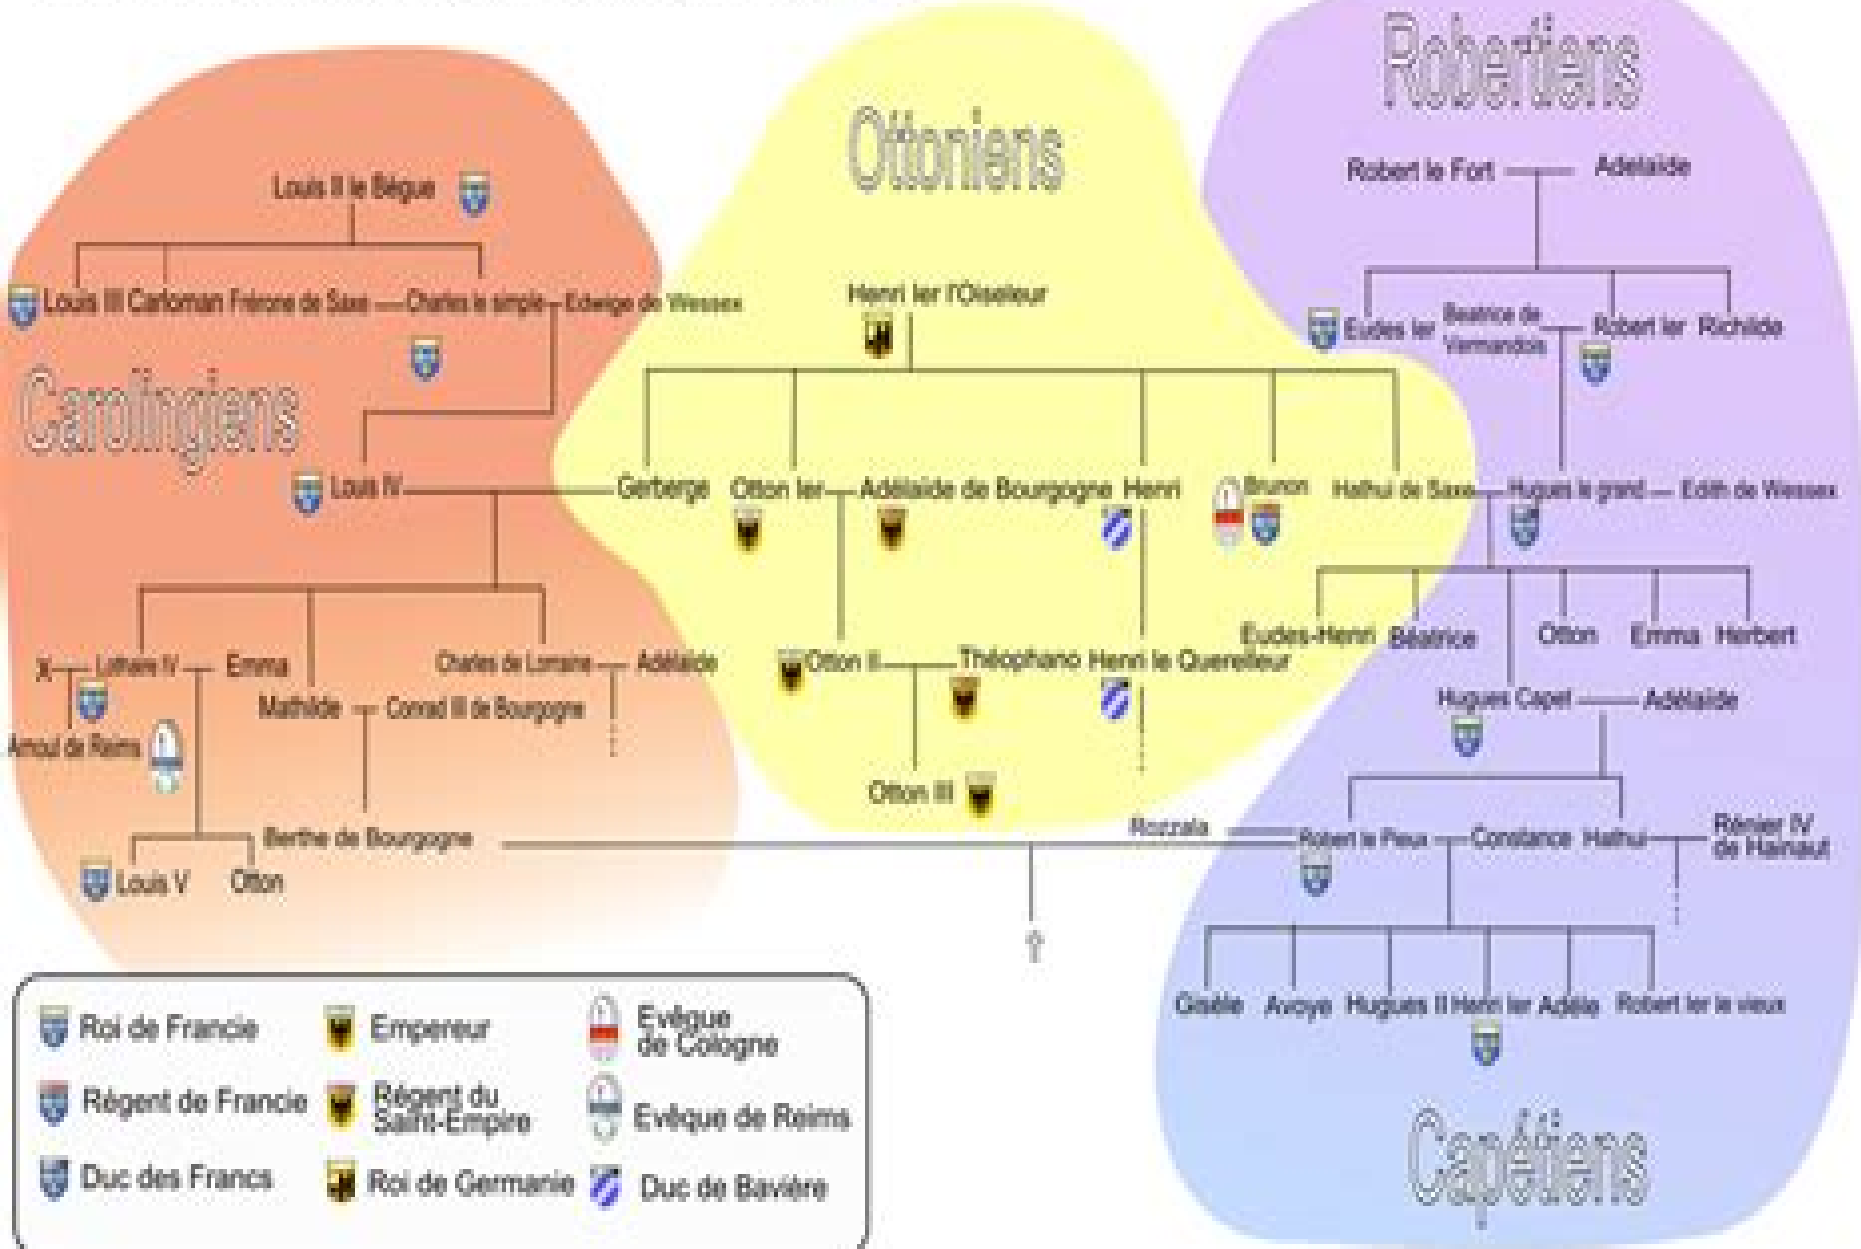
Robertiens

Ottoniens

Carolingiens

Louis II le Bègue

Louis III Carloman Frérone de Saxe — Charles le simple — Edwige de Wessex

Henri Ier l'Oiseleur

Robert le Fort — Adélaïde

Eudes Ier Béatrice de Vermandois — Robert Ier Richilde

Louis IV — Gerberge Otton Ier — Adélaïde de Bourgogne Henri Brunon Hathui de Saxe — Hugues le grand — Edith de Wessex

X — Lothaire IV — Emma Charles de Lorraine — Adélaïde

Mathilde — Conrad III de Bourgogne

Arnoul de Reims

Otton II — Théophano Henri le Querelleur

Eudes-Henri Béatrice Otton Emma Herbert

Hugues Capet — Adélaïde

Otton III

Rozzala — Robert le Pieux — Constance Hathui — Rénier IV de Hainaut

Berthe de Bourgogne

Louis V Otton

Gisèle Avoye Hugues II Henri Ier Adèle Robert Ier le vieux

Roi de Francie

Empereur

Evêque de Cologne

Régent de Francie

Régent du Saint-Empire

Evêque de Reims

Duc des Francs

Roi de Germanie

Duc de Bavière

Capétiens